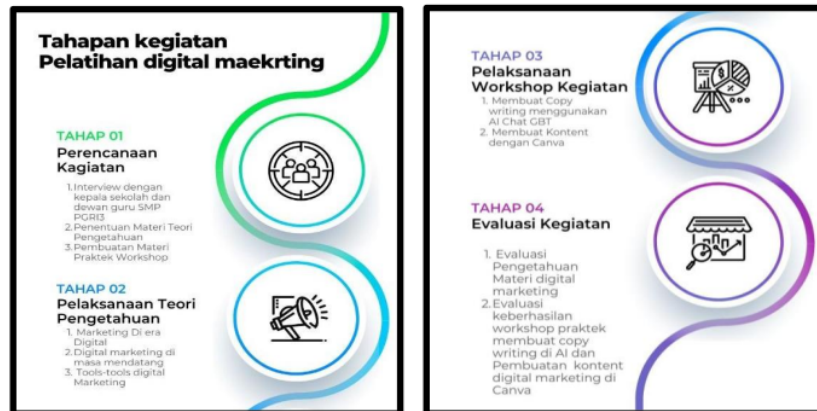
Tahapan kegiatan Pelatihan digital maekrting

TAHAP 01
Perencanaan Kagiatan

1.Interview dengan kepala sekolah dan dewan guru SMP PGRI3
2.Penentuan Materi Teori Pengetahuan
3.Pembuatan Materi Praktek Workshop

TAHAP 02
Pelaksanaan Teori Pengetahuan

1. Marketing Di era Digital
2.Digital marketing di masa mendatang
3. Tools-tools digital Marketing

TAHAP 03
Pelaksanaan Workshop Kegiatan

1. Membuat Copy writing menggunakan AI Chat GBT
2. Membuat Kontent dengan Canva

TAHAP 04
Evaluasi Kegiatan

1. Evaluasi Pengetahuan Materi digital marketing
2.Evaluasi keberhasilan workshop praktek membuat copy writing di AI dan Pembuatan kontent digital marketing di Canva